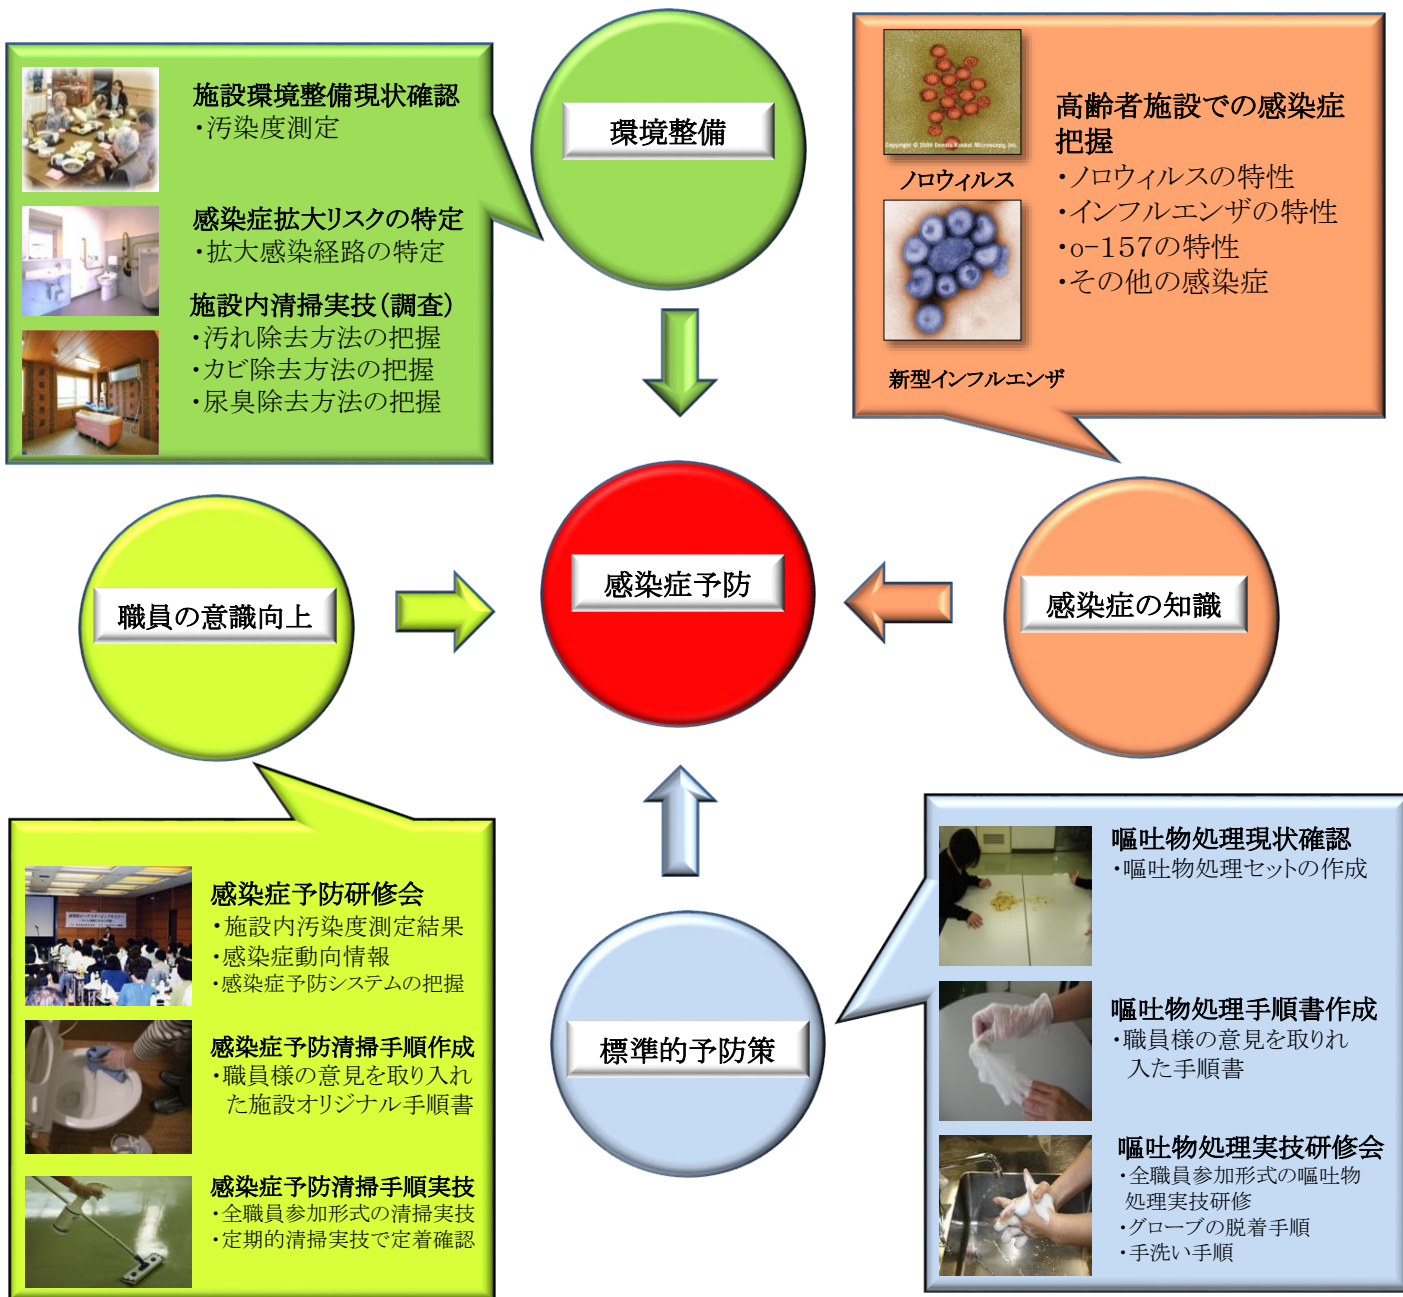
施設環境整備現状確認
・汚染度測定

感染症拡大リスクの特定
・拡大感染経路の特定

施設内清掃実技（調査）
・汚れ除去方法の把握
・カビ除去方法の把握
・尿臭除去方法の把握

環境整備

ノロウィルス

新型インフルエンザ

高齢者施設での感染症把握
・ノロウィルスの特性
・インフルエンザの特性
・o−157の特性
・その他の感染症

職員の意識向上

感染症予防

感染症の知識

感染症予防研修会
・施設内汚染度測定結果
・感染症動向情報
・感染症予防システムの把握

感染症予防清掃手順作成
・職員様の意見を取り入れた施設オリジナル手順書

感染症予防清掃手順実技
・全職員参加形式の清掃実技
・定期的清掃実技で定着確認

標準的予防策

嘔吐物処理現状確認
・嘔吐物処理セットの作成

嘔吐物処理手順書作成
・職員様の意見を取りれ入れた手順書

嘔吐物処理実技研修会
・全職員参加形式の嘔吐物処理実技研修
・グローブの脱着手順
・手洗い手順